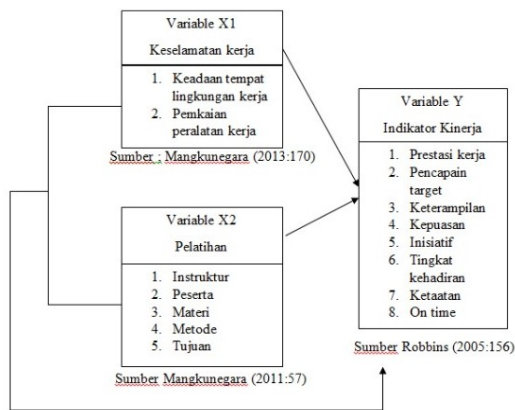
Variable X1

Keselamatan kerja

1. Keadaan tempat lingkungan kerja
2. Pemkaian peralatan kerja

Sumber ; Mangkunegara (2013:170)

Variable X2

Pelatihan

1. Instruktur
2. Peserta
3. Materi
4. Metode
5. Tujuan

Sumber Mangkunegara (2011:57)

Variable Y

Indikator Kinerja

1. Prestasi kerja
2. Pencapain target
3. Keterampilan
4. Kepuasan
5. Inisiatif
6. Tingkat kehadiran
7. Ketaatan
8. On time

Sumber Robbins (2005:156)